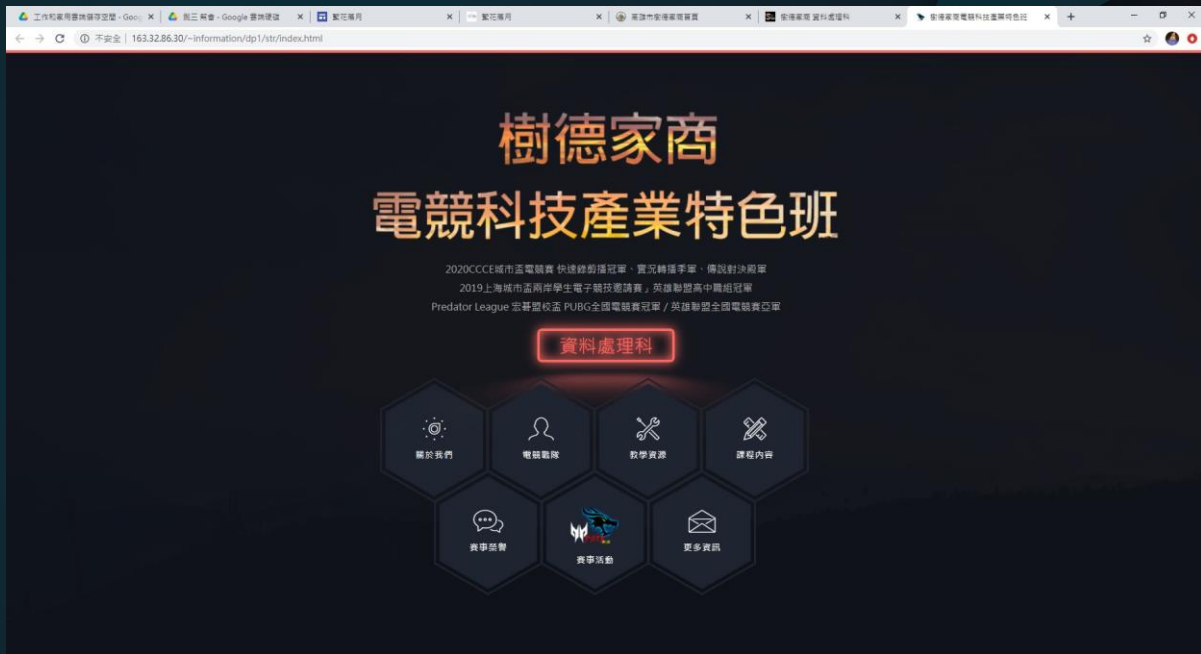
工作和家用雲端儲存空間 - Goo | 高三 稿會 - Google 雲端硬碟 | 繁花攝月 | 繁花攝月 | 高雄市樹德家商首頁 | 樹德家商 資料處理科 | 樹德家商電競科技產業特色班 | +

不安全 | 163.32.86.30/~information/dp1/str/index.html

樹德家商

電競科技產業特色班

2020CCCE城市盃電競賽 快速錦剪播冠軍、實況轉播季軍、傳說對決殿軍

2019上海城市盃兩岸學生電子競技邀請賽」英雄聯盟高中職組冠軍

Predator League 宏碁盟校盃 PUBG全國電競賽冠軍 / 英雄聯盟全國電競賽亞軍

資料處理科

關於我們

電競戰隊

教學資源

課程內容

賽事榮譽

賽事活動

更多資訊